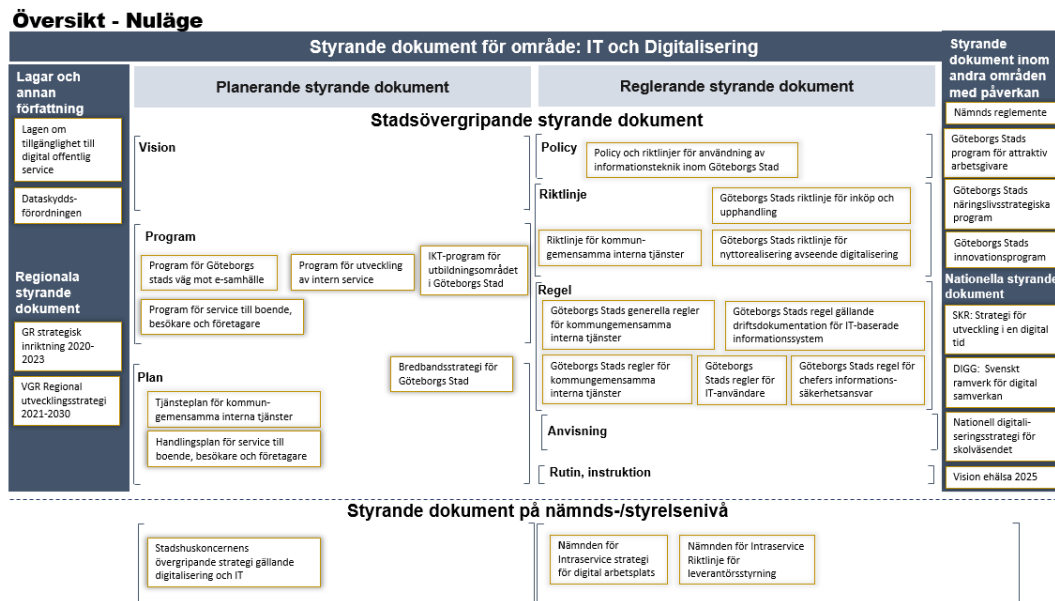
Översikt - Nuläge

Styrande dokument för område: IT och Digitalisering

Lagar och annan författning

Lagen om tillgänglighet till digital offentlig service

Dataskyddsförordningen

Regionala styrande dokument

GR strategisk inriktning 2020-2023

VGR Regional utvecklingsstrategi 2021-2030

Planerande styrande dokument

Reglerande styrande dokument

Stadsövergripande styrande dokument

Vision

Program

Program för Göteborgs stads väg mot e-samhälle

Program för utveckling av intern service

IKT-program för utbildningsområdet i Göteborgs Stad

Program för service till boende, besökare och företagare

Bredbandsstrategi för Göteborgs Stad

Plan

Tjänsteplan för kommungemensamma interna tjänster

Handlingsplan för service till boende, besökare och företagare

Policy

Policy och riktlinjer för användning av informationsteknik inom Göteborgs Stad

Riktlinje

Göteborgs Stads riktlinje för inköp och upphandling

Riktlinje för kommungemensamma interna tjänster

Göteborgs Stads riktlinje för nyttorealisering avseende digitalisering

Regel

Göteborgs Stads generella regler för kommungemensamma interna tjänster

Göteborgs Stads regel gällande driftsdokumentation för IT-baserade informationssystem

Göteborgs Stads regler för kommungemensamma interna tjänster

Göteborgs Stads regler för IT-användare

Göteborgs Stads regel för chefers informationssäkerhetsansvar

Anvisning

Rutin, instruktion

Styrande dokument inom andra områden med påverkan

Nämnds reglemente

Göteborgs Stads program för attraktiv arbetsgivare

Göteborgs Stads näringslivsstrategiska program

Göteborgs Stads innovationsprogram

Nationella styrande dokument

SKR: Strategi för utveckling i en digital tid

DIGG: Svenskt ramverk för digital samverkan

Nationell digitaliseringsstrategi för skolväsendet

Vision ehälsa 2025

Styrande dokument på nämnds-/styrelsenivå

Stadshuskoncernens övergripande strategi gällande digitalisering och IT

Nämnden för Intraservice strategi för digital arbetsplats

Nämnden för Intraservice Riktlinje för leverantörsstyrning